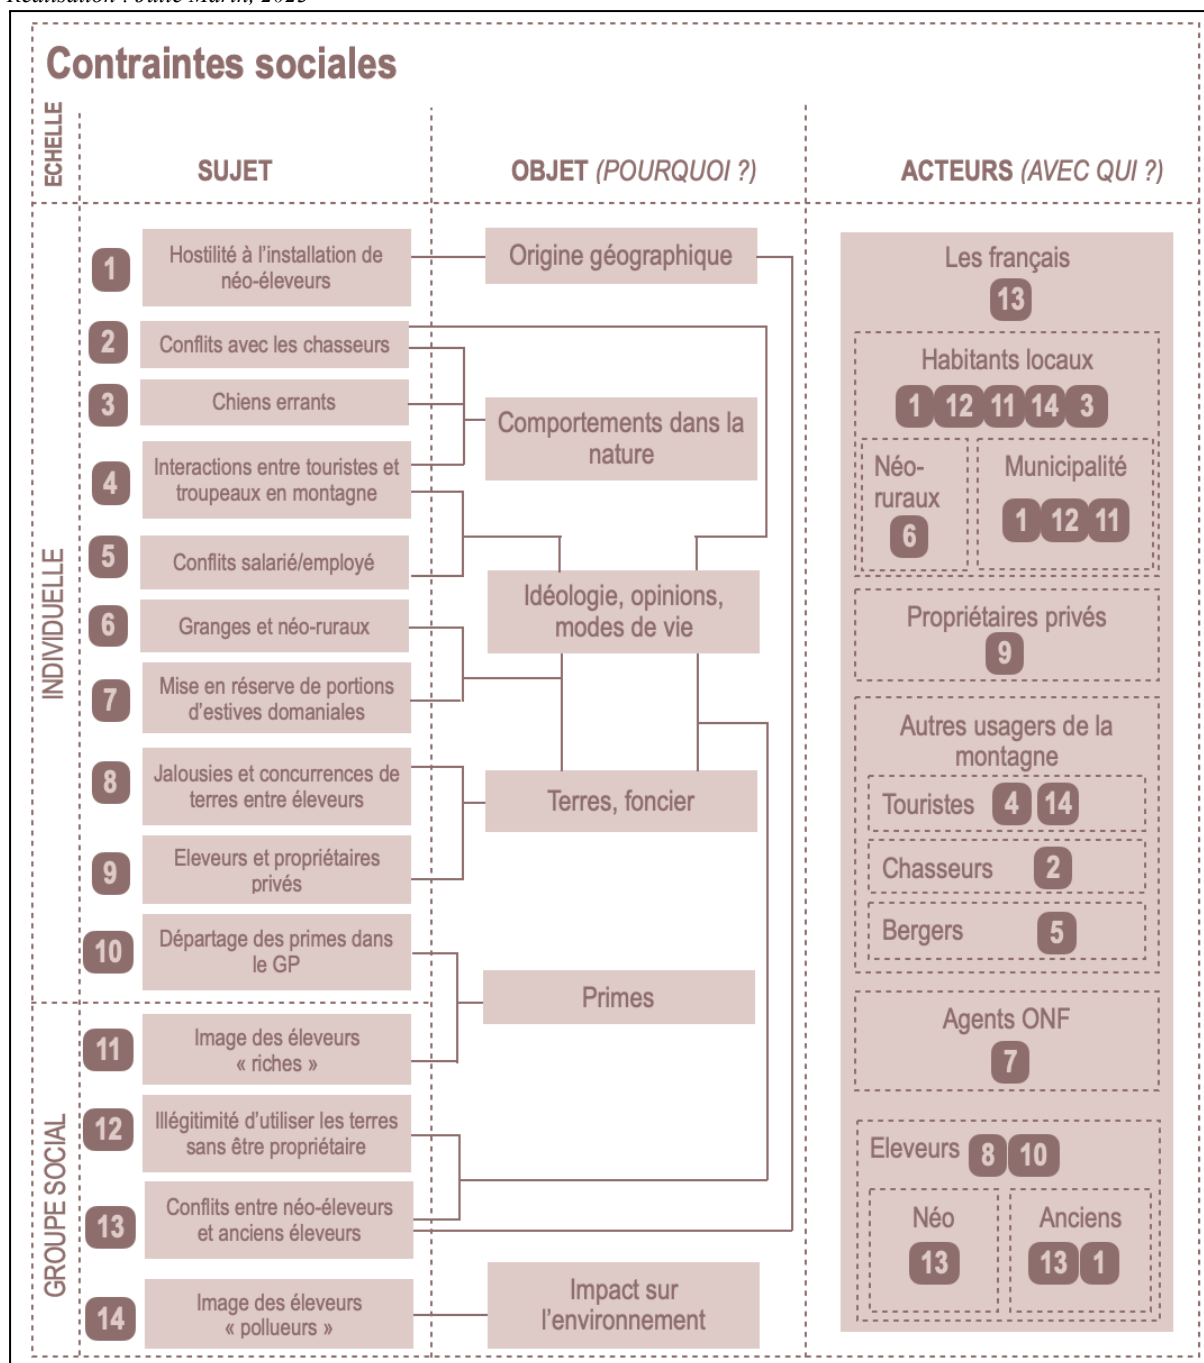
Réalisation : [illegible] Martin, 2023

Contraintes sociales

ECHELLE

SUJET

OBJET (POURQUOI ?)

ACTEURS (AVEC QUI ?)

INDIVIDUELLE

1 Hostilité à l'installation de néo-éleveurs

2 Conflits avec les chasseurs

3 Chiens errants

4 Interactions entre touristes et troupeaux en montagne

5 Conflits salarié/employé

6 Granges et néo-ruraux

7 Mise en réserve de portions d'estives domaniales

8 Jalousies et concurrences de terres entre éleveurs

9 Eleveurs et propriétaires privés

10 Départage des primes dans le GP

GROUPE SOCIAL

11 Image des éleveurs « riches »

12 Illégitimité d'utiliser les terres sans être propriétaire

13 Conflits entre néo-éleveurs et anciens éleveurs

14 Image des éleveurs « pollueurs »

Origine géographique

Comportements dans la nature

Idéologie, opinions, modes de vie

Terres, foncier

Primes

Impact sur l'environnement

Les français
13

Habitants locaux
1 12 11 14 3

Néo-ruraux
6

Municipalité
1 12 11

Propriétaires privés
9

Autres usagers de la montagne

Touristes 4 14

Chasseurs 2

Bergers 5

Agents ONF
7

Eleveurs 8 10

Néo
13

Anciens
13 1